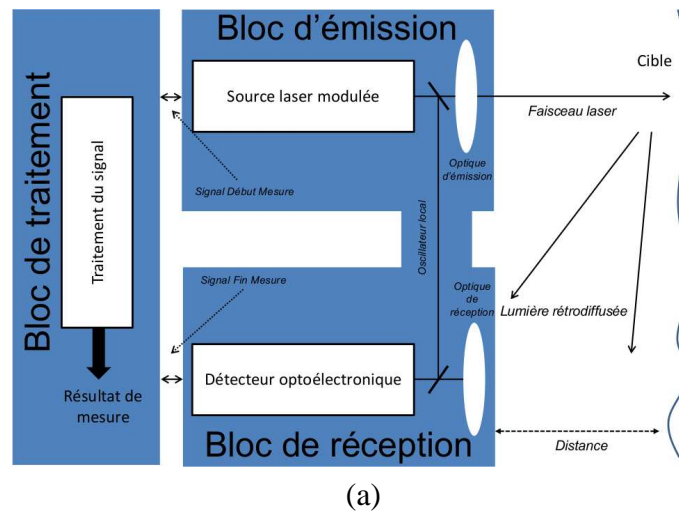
Bloc de traitement

Traitement du signal

Résultat de mesure

Bloc d'émission

Source laser modulée

Signal Début Mesure

Optique d'émission

Oscillateur local

Signal Fin Mesure

Optique de réception

Détecteur optoélectronique

Bloc de réception

Cible

Faisceau laser

Lumière rétrodiffusée

Distance

(a)